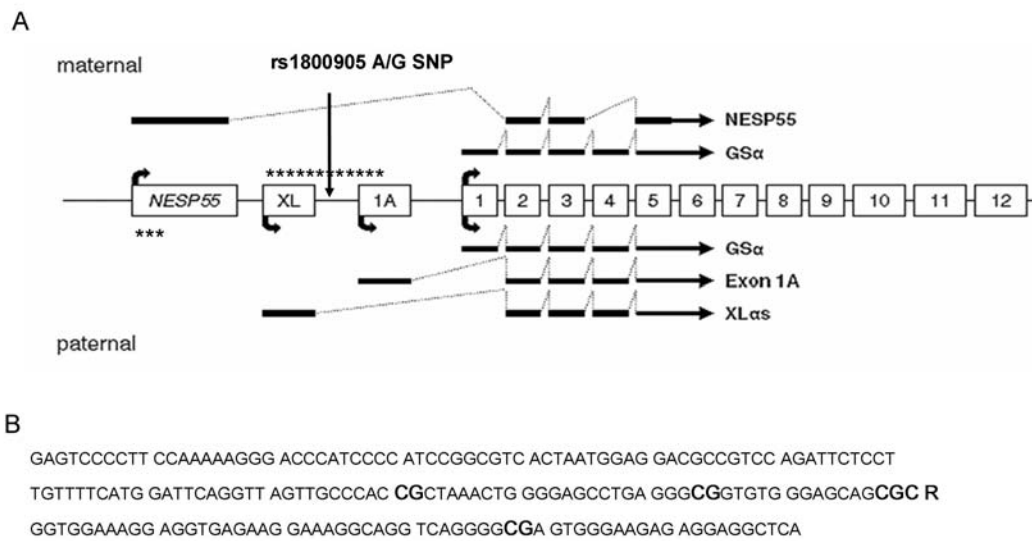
A

maternal

rs1800905 A/G SNP

NESP55

GSα

************

NESP55

XL

1A

1

2

3

4

5

6

7

8

9

10

11

12

***

GSα

Exon 1A

XLαs

paternal

B

GAGTCCCCTT CCAAAAAGGG ACCCATCCCC ATCCGGCGTC ACTAATGGAG GACGCCGTCC AGATTCTCCT TGTTTTCATG GATTCAGGTT AGTTGCCCAC CGCTAAACTG GGGAGCCTGA GGGCGGTGTG GGAGCAGCGC R GGTGGAAAGG AGGTGAGAAG GAAAGGCAGG TCAGGGGCGA GTGGGAAGAG AGGAGGCTCA